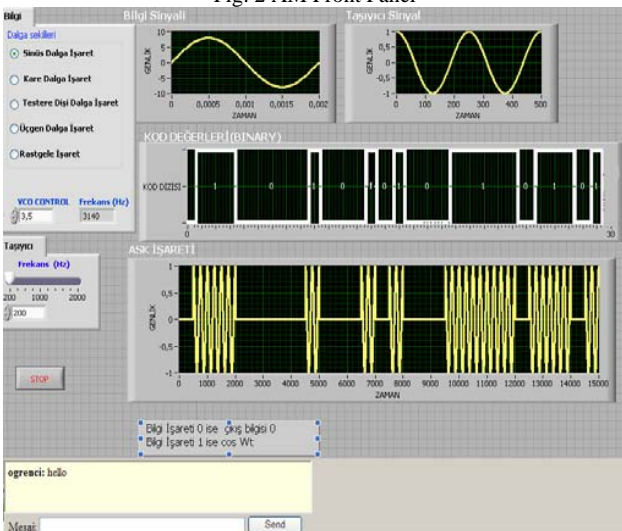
Fig. 2 AM Front Panel

Bilgi

Dalga sekilleri

Sinüs Dalga İşaret

Kare Dalga İşaret

Testere Dişi Dalga İşaret

Üçgen Dalga İşaret

Rastgele İşaret

VCO CONTROL

3,5

Frekans (Hz)

3140

Bilgi Sinyali

10
5
0
-5
-10

GENLİK

0 0,0005 0,001 0,0015 0,002

ZAMAN

Taşıyıcı Sinyal

1
0,5
0
-0,5
-1

GENLİK

0 100 200 300 400 500

ZAMAN

KOD DEĞERLERİ (BINARY)

KOD DİZİSİ

1 0 1 0 1 0 1 0 1 0 1 0 1

0 30

Taşıyıcı

Frekans (Hz)

200 1000 2000

200

ASK İŞARETİ

1
0,5
0
-0,5
-1

GENLİK

0 1000 2000 3000 4000 5000 6000 7000 8000 9000 10000 11000 12000 13000 14000 15000

ZAMAN

STOP

Bilgi İşareti 0 ise çıkış bilgisi 0
Bilgi İşareti 1 ise cos Wt.

ogrenci: hello

Mesaj:

Send